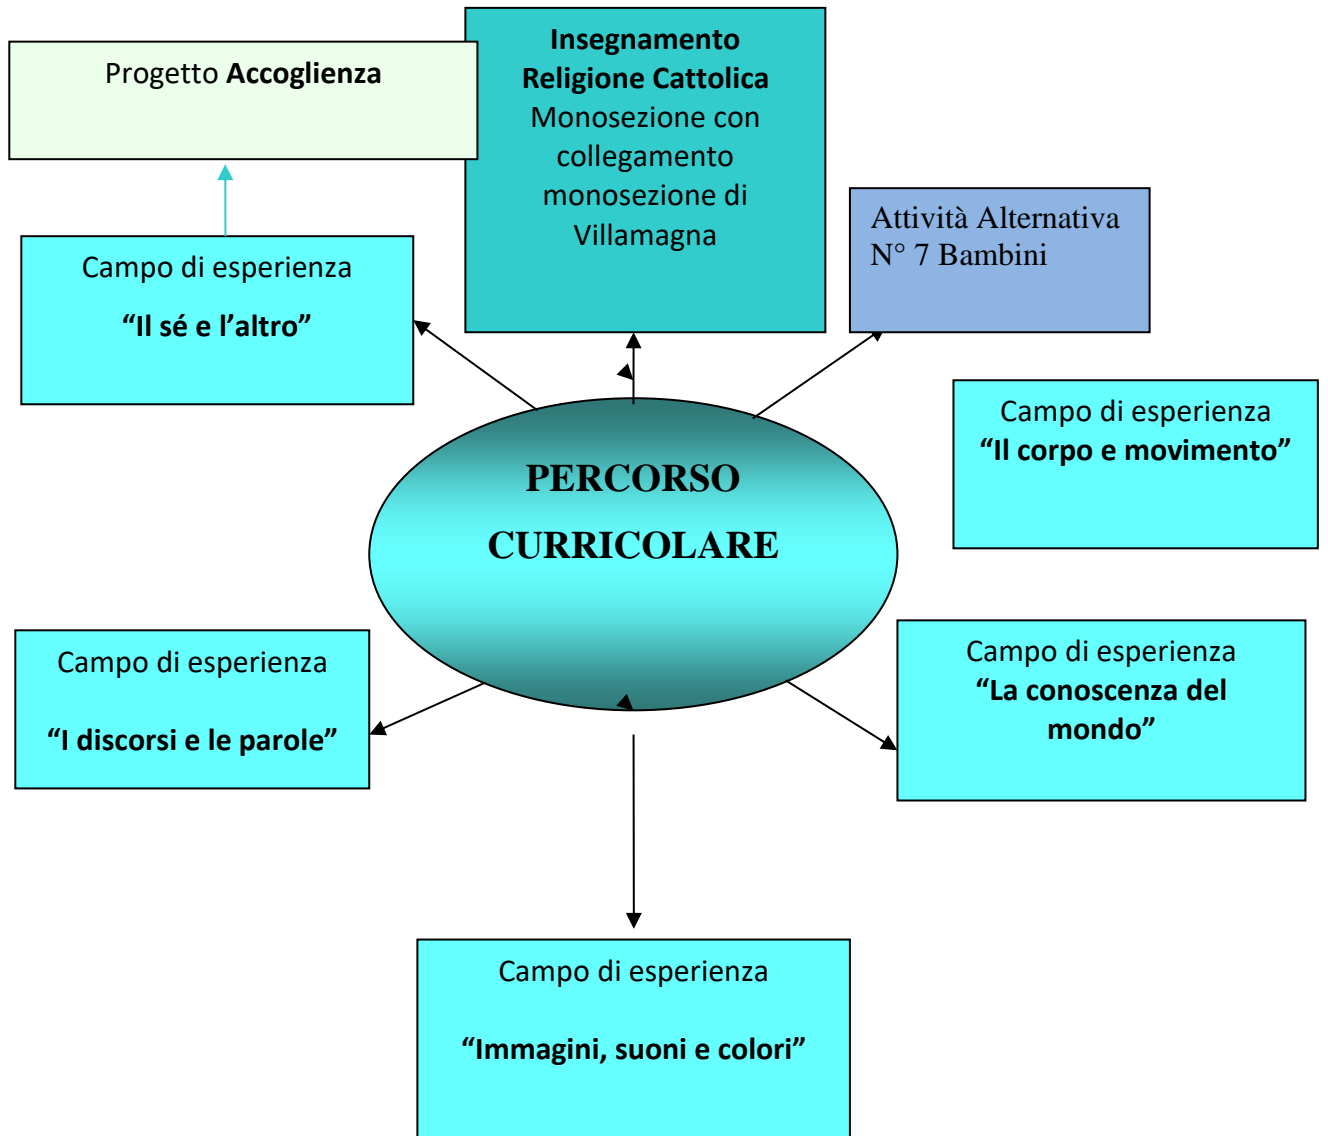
Progetto **Accoglienza**

**Insegnamento Religione Cattolica**
Monosezione con collegamento monosezione di Villamagna

Attività Alternativa
N° 7 Bambini

Campo di esperienza
**“Il sé e l’altro”**

**PERCORSO CURRICOLARE**

Campo di esperienza
**“Il corpo e movimento”**

Campo di esperienza
**“I discorsi e le parole”**

Campo di esperienza
**“La conoscenza del mondo”**

Campo di esperienza
**“Immagini, suoni e colori”**